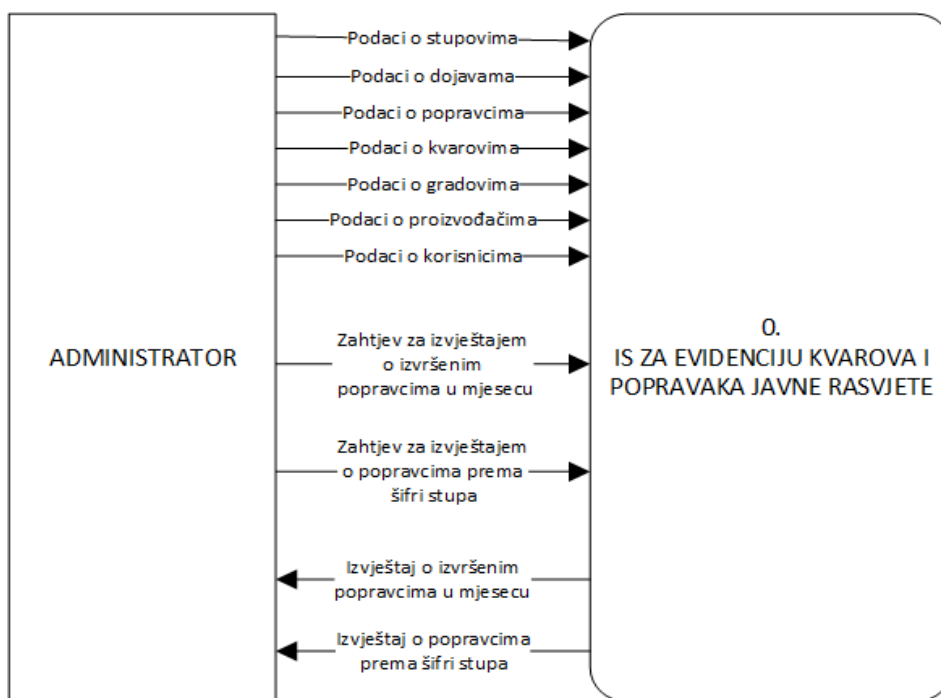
ADMINISTRATOR

Podaci o stupovima

Podaci o dojavama

Podaci o popravcima

Podaci o kvarovima

Podaci o gradovima

Podaci o proizvođačima

Podaci o korisnicima

Zahtjev za izvještajem o izvršenim popravcima u mjesecu

Zahtjev za izvještajem o popravcima prema šifri stupa

Izvještaj o izvršenim popravcima u mjesecu

Izvještaj o popravcima prema šifri stupa

0.
IS ZA EVIDENCIJU KVAROVA I POPRAVAKA JAVNE RASVJETE